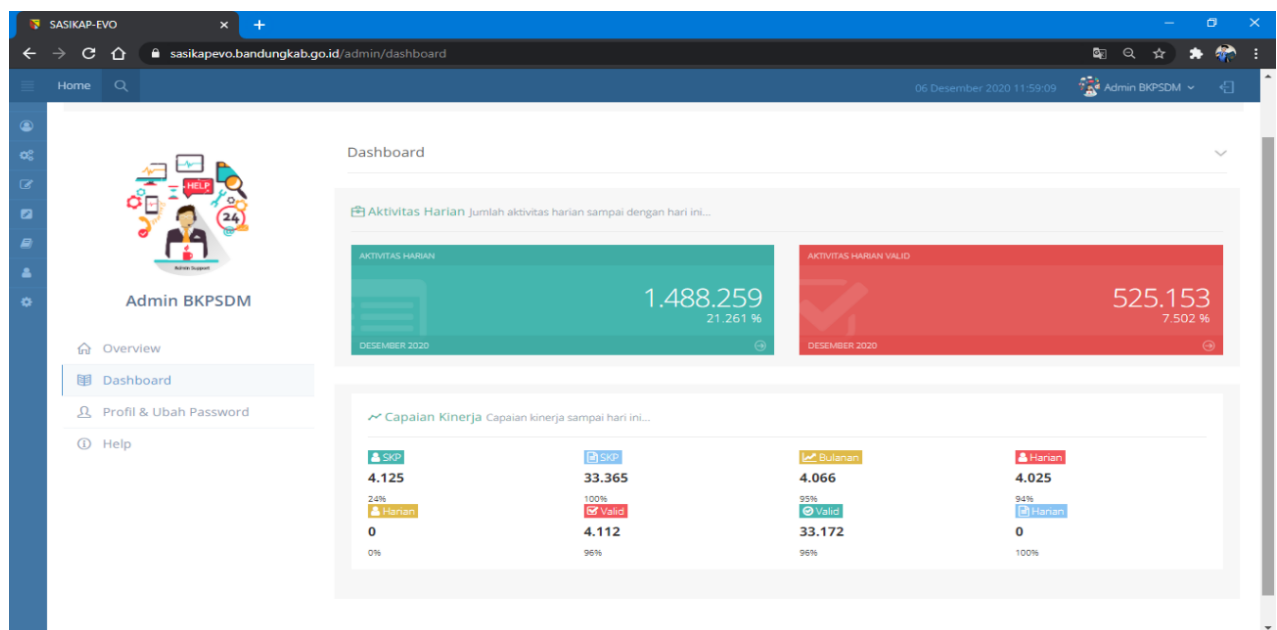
SASIKAP-EVO ×
+

sasikapevo.bandungkab.go.id/admin/dashboard

Home

06 Desember 2020 11:59:09
Admin BKPSDM

HELP
24
Admin Support

Admin BKPSDM

Overview
Dashboard
Profil & Ubah Password
Help

Dashboard

Aktivitas Harian Jumlah aktivitas harian sampai dengan hari ini...

AKTIVITAS HARIAN
1.488.259
21.261 %
DESEMBER 2020

AKTIVITAS HARIAN VALID
525.153
7.502 %
DESEMBER 2020

Capaian Kinerja Capaian kinerja sampai hari ini...

SKP
4.125
24%

SKP
33.365
100%

Bulanan
4.066
95%

Harian
4.025
94%

Harian
0
0%

Valid
4.112
96%

Valid
33.172
96%

Harian
0
100%